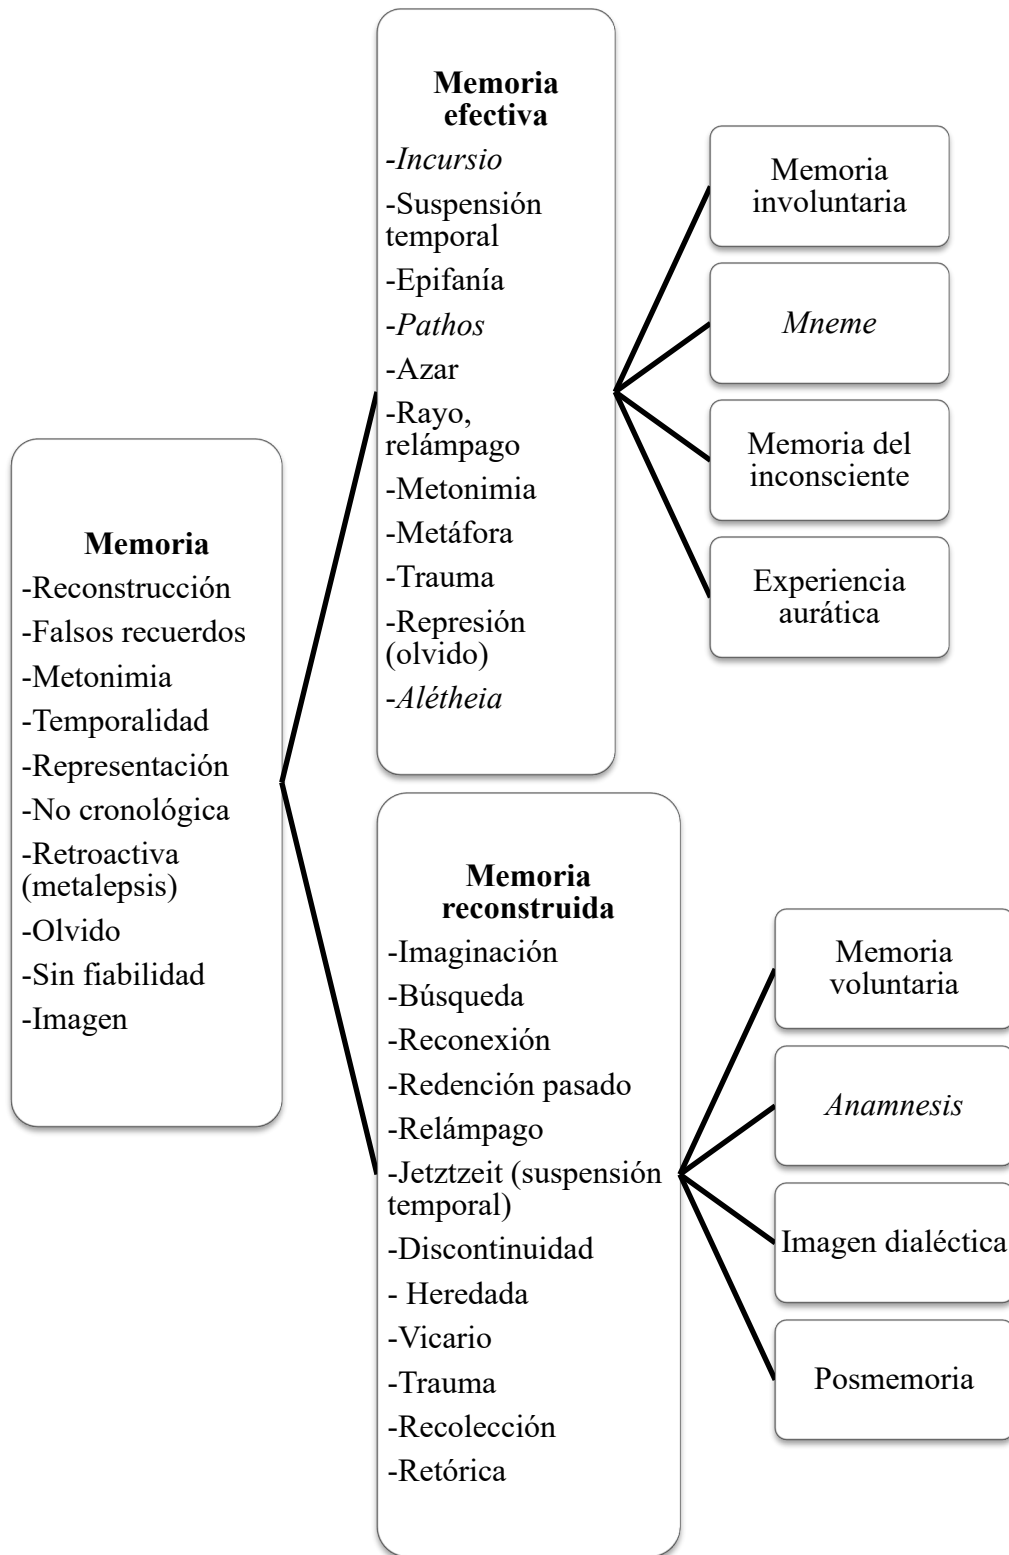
Memoria
-Reconstrucción
-Falsos recuerdos
-Metonimia
-Temporalidad
-Representación
-No cronológica
-Retroactiva (metalepsis)
-Olvido
-Sin fiabilidad
-Imagen

Memoria efectiva
-Incursio
-Suspensión temporal
-Epifanía
-Pathos
-Azar
-Rayo, relámpago
-Metonimia
-Metáfora
-Trauma
-Represión (olvido)
-Alétheia

Memoria involuntaria

Mneme

Memoria del inconsciente

Experiencia aurática

Memoria reconstruida
-Imaginación
-Búsqueda
-Reconexión
-Redención pasado
-Relámpago
-Jetztzeit (suspensión temporal)
-Discontinuidad
- Heredada
-Vicario
-Trauma
-Recolección
-Retórica

Memoria voluntaria

Anamnesis

Imagen dialéctica

Posmemoria